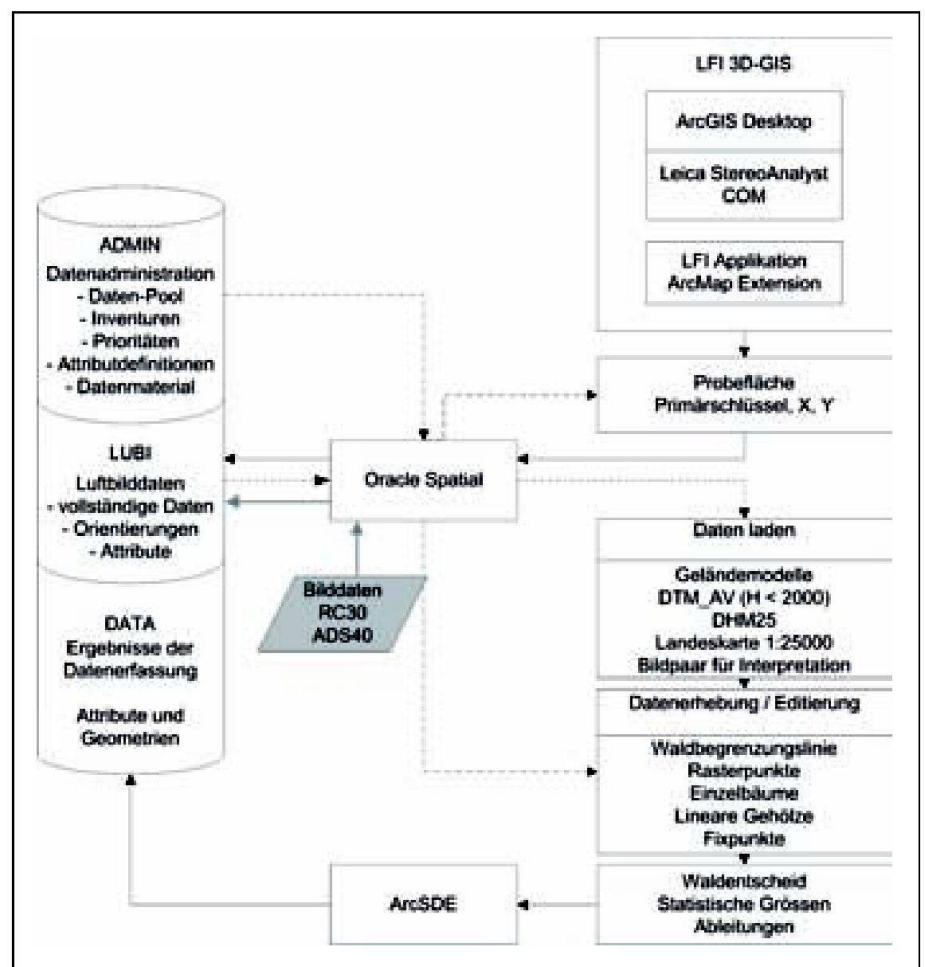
LFI 3D-GIS

ArcGIS Desktop

Leica StereoAnalyst COM

LFI Applikation ArcMap Extension

ADMIN
Datenadministration
- Daten-Pool
- Inventuren
- Prioritäten
- Attributdefinitionen
- Datenmaterial

LUBI
Luftbilddaten
- vollständige Daten
- Orientierungen
- Attribute

DATA
Ergebnisse der Datenerfassung

Attribute und Geometrien

Oracle Spatial

Bilddaten
RC30
ADS40

Probefläche
Primärschlüssel, X, Y

Daten laden

Geländemodelle
DTM_AV (H < 2000)
DHM25
Landeskarte 1:25000
Bildpaar für Interpretation

Datenerhebung / Editierung

Waldbegrenzungslinie
Rasterpunkte
Einzelbäume
Lineare Gehölze
Fixpunkte

Waldentscheid
Statistische Grössen
Ableitungen

ArcSDE